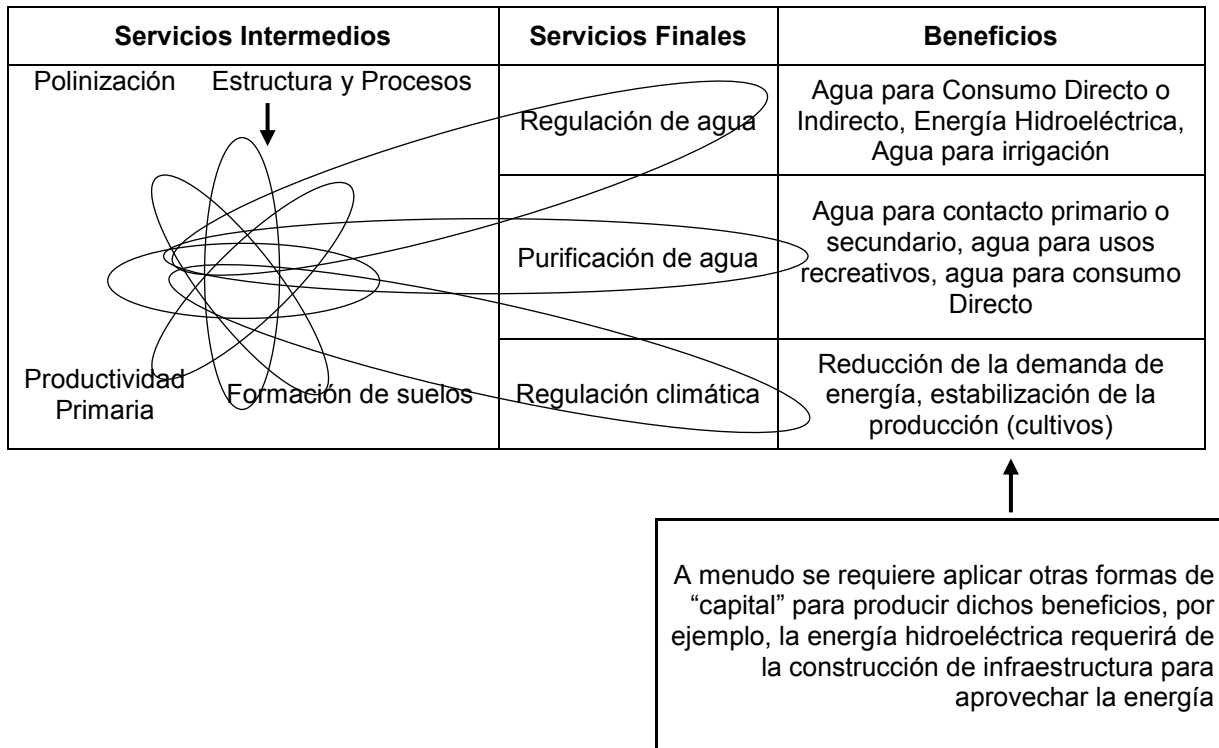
| Servicios Intermedios | Servicios Finales | Beneficios |
|---|---|---|
| Polinización Estructura y Procesos | Regulación de agua | Agua para Consumo Directo o Indirecto, Energía Hidroeléctrica, Agua para irrigación |
| | Purificación de agua | Agua para contacto primario o secundario, agua para usos recreativos, agua para consumo Directo |
| Productividad Primaria Formación de suelos | Regulación climática | Reducción de la demanda de energía, estabilización de la producción (cultivos) |

A menudo se requiere aplicar otras formas de "capital" para producir dichos beneficios, por ejemplo, la energía hidroeléctrica requerirá de la construcción de infraestructura para aprovechar la energía